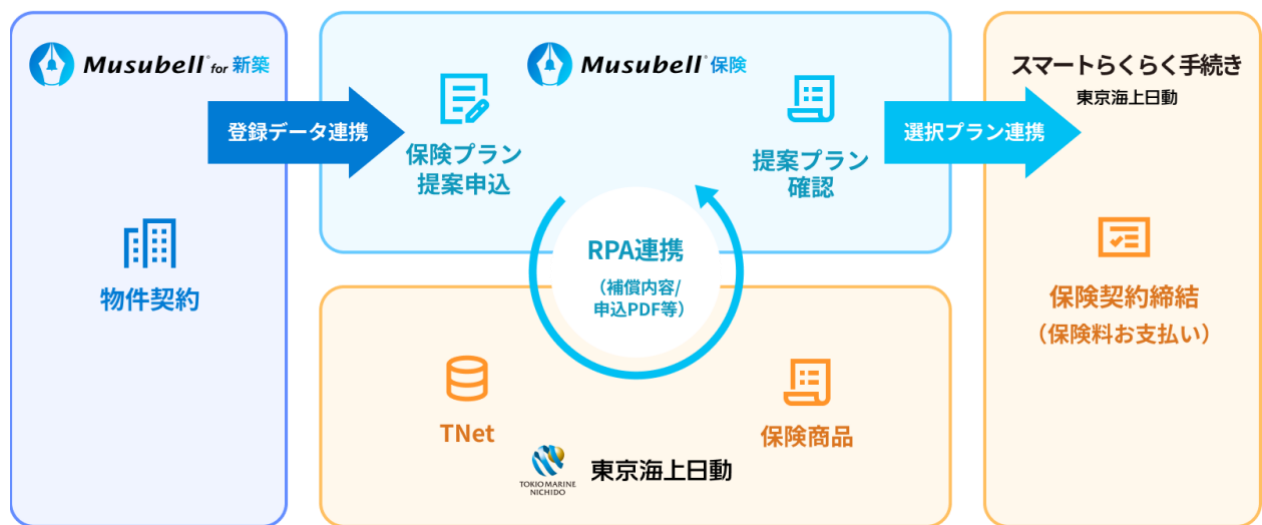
Musubell for 新築

物件契約

登録データ連携

Musubell 保険

保険プラン提案申込

提案プラン確認

RPA連携

（補償内容/申込PDF等）

TNet

保険商品

TOKIO MARINE NICHIDO 東京海上日動

選択プラン連携

スマートらくらく手続き

東京海上日動

保険契約締結

（保険料お支払い）